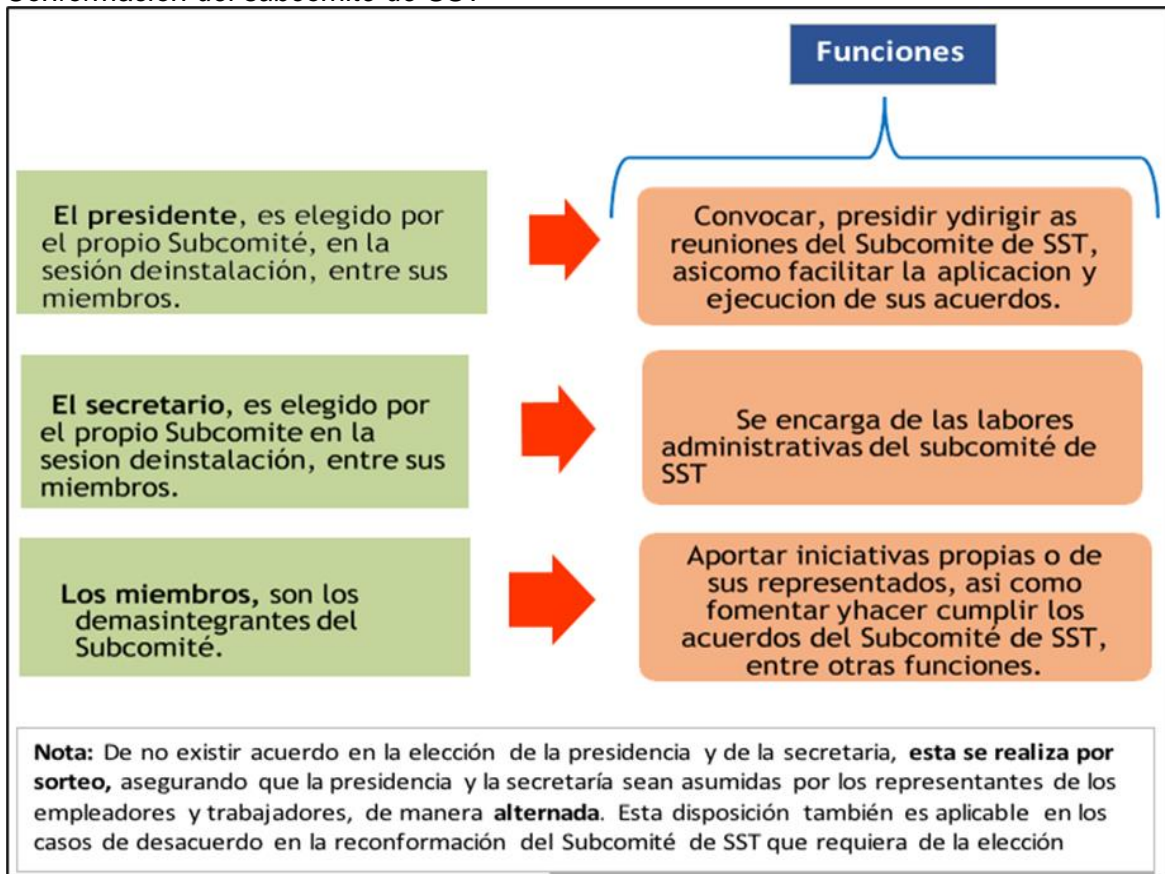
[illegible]

Funciones

El presidente, es elegido por el propio Subcomité, en la sesión deinstalación, entre sus miembros.

Convocar, presidir ydirigir as reuniones del Subcomite de SST, asicomo facilitar la aplicacion y ejecucion de sus acuerdos.

El secretario, es elegido por el propio Subcomite en la sesion deinstalación, entre sus miembros.

Se encarga de las labores administrativas del subcomité de SST

Los miembros, son los demasintegrantes del Subcomité.

Aportar iniciativas propias o de sus representados, asi como fomentar yhacer cumplir los acuerdos del Subcomité de SST, entre otras funciones.

Nota: De no existir acuerdo en la elección de la presidencia y de la secretaria, esta se realiza por sorteo, asegurando que la presidencia y la secretaría sean asumidas por los representantes de los empleadores y trabajadores, de manera alternada. Esta disposición también es aplicable en los casos de desacuerdo en la reconformación del Subcomité de SST que requiera de la elección